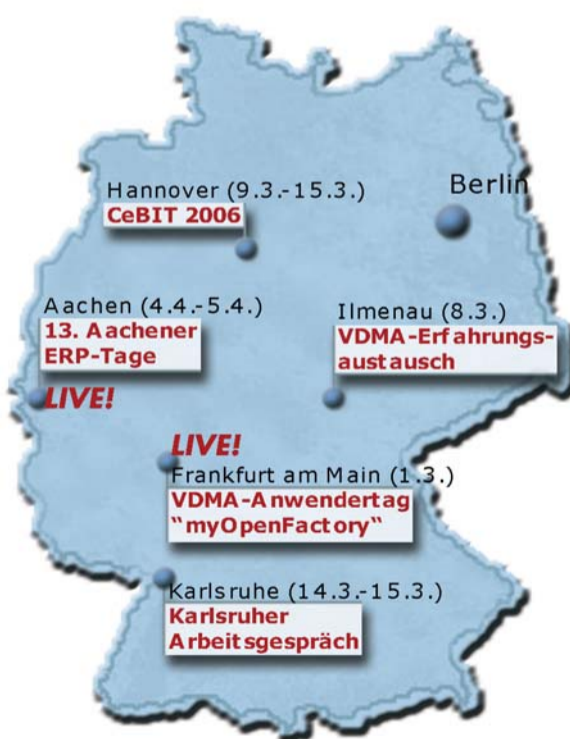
Berlin

Hannover (9.3.-15.3.)
CeBIT 2006

Aachen (4.4.-5.4.)
13. Aachener ERP-Tage

LIVE!

Ilmenau (8.3.)
VDMA-Erfahrungsaustausch

LIVE!

Frankfurt am Main (1.3.)
VDMA-Anwendertag "myOpenFactory"

Karlsruhe (14.3.-15.3.)
Karlsruher Arbeitsgespräch